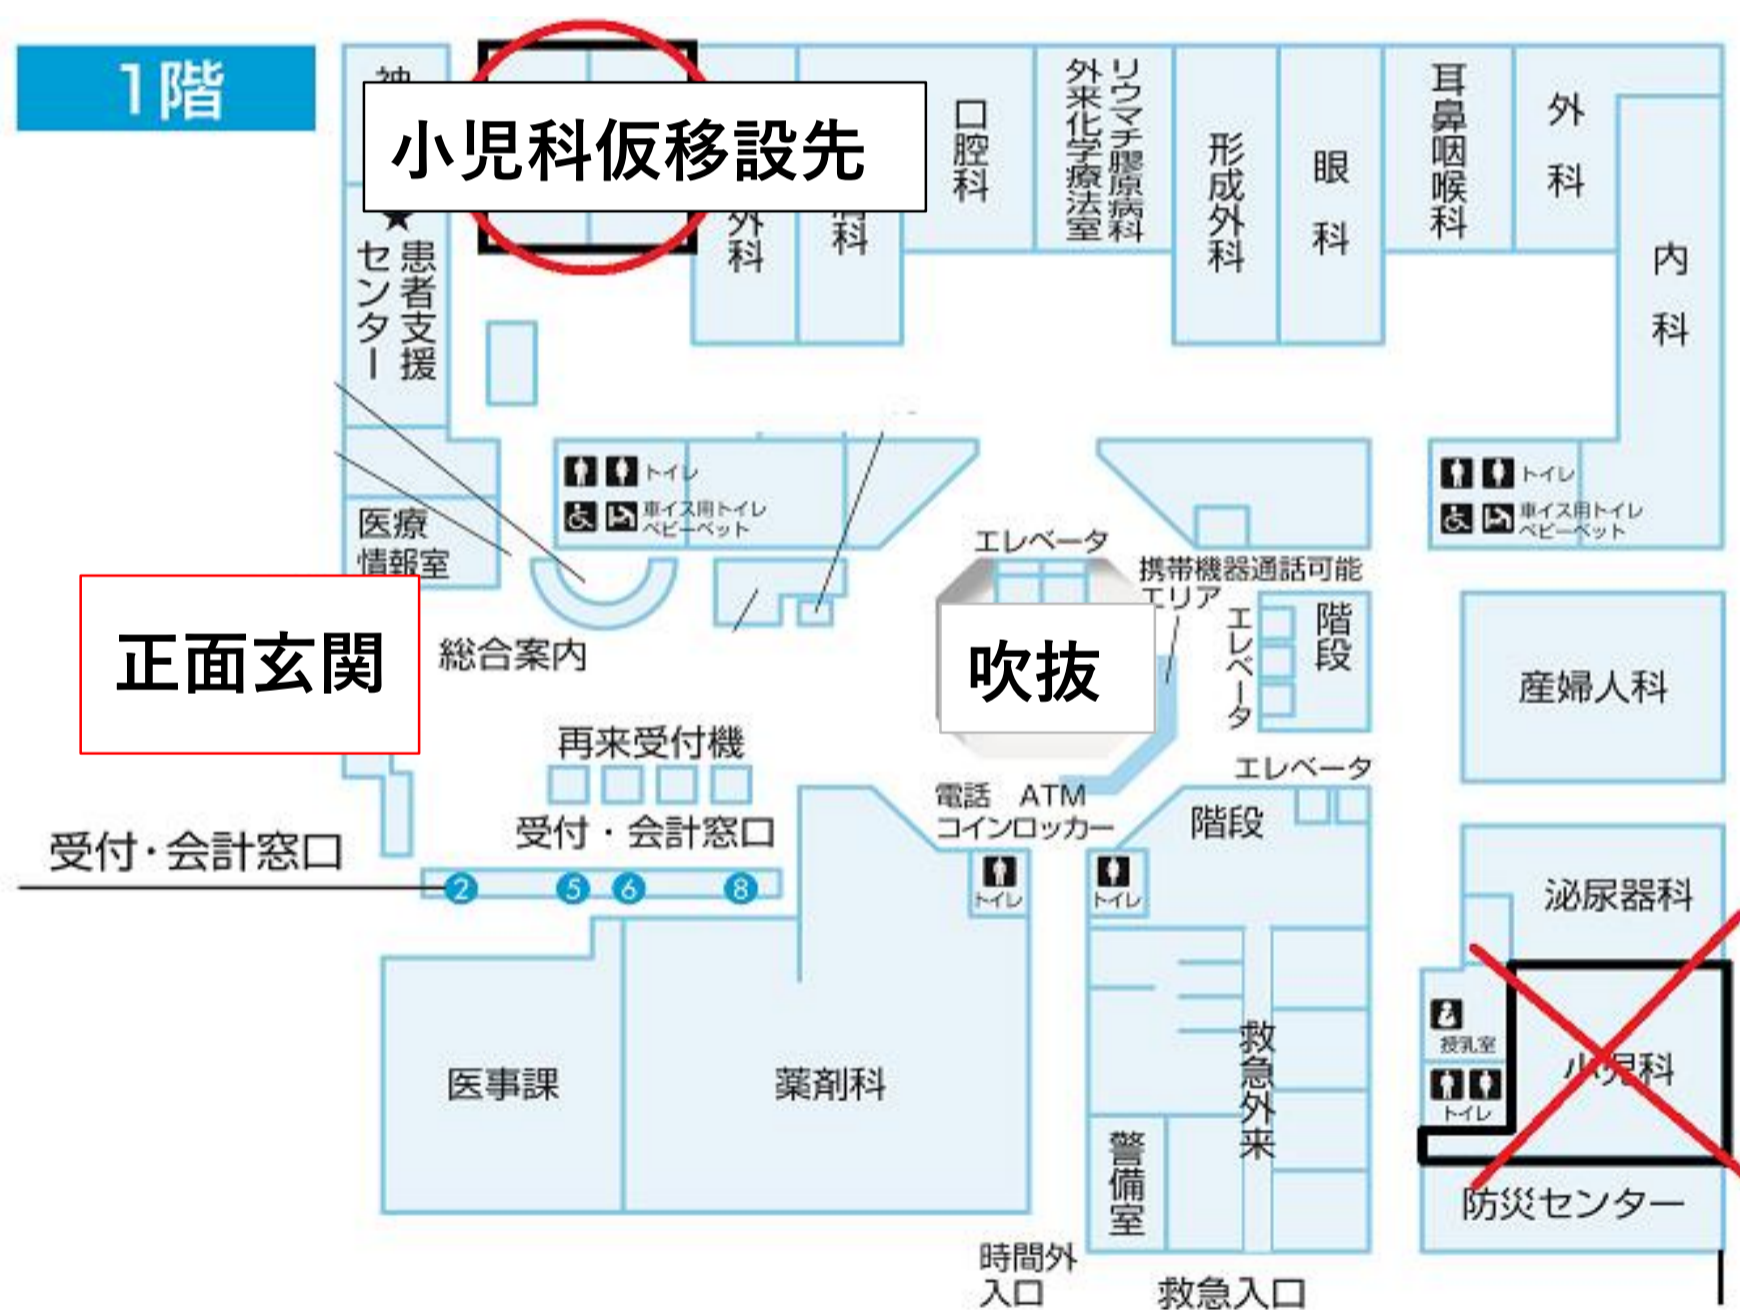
1階

神

小児科仮移設先

外科

科

口腔科

リウマチ膠原病科
外来化学療法室

形成外科

眼科

耳鼻咽喉科

外科

内科

★患者支援センター

トイレ
車イス用トイレ
ベビーベット

トイレ
車イス用トイレ
ベビーベット

医療情報室

正面玄関

総合案内

エレベータ

携帯機器通話可能エリア

吹抜

エレベータ

階段

産婦人科

再来受付機

受付・会計窓口

受付・会計窓口

2 5 6 8

電話 ATM
コインロッカー

エレベータ

階段

トイレ

トイレ

泌尿器科

授乳室

トイレ

小児科

救急外来

医事課

薬剤科

警備室

防災センター

時間外入口

救急入口